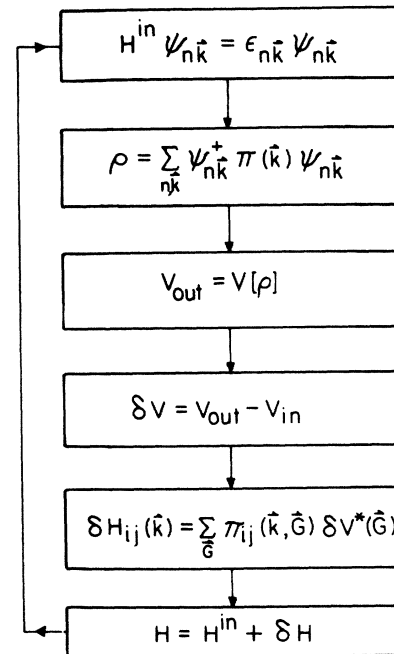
$H^{in} \psi_{n\vec{k}} = \epsilon_{n\vec{k}} \psi_{n\vec{k}}$

$\rho = \sum_{n\vec{k}} \psi^{+}_{n\vec{k}} \pi(\vec{k}) \psi_{n\vec{k}}$

$V_{out} = V[\rho]$

$\delta V = V_{out} - V_{in}$

$\delta H_{ij}(\vec{k}) = \sum_{\vec{G}} \pi_{ij}(\vec{k},\vec{G}) \delta V^{*}(\vec{G})$

$H = H^{in} + \delta H$